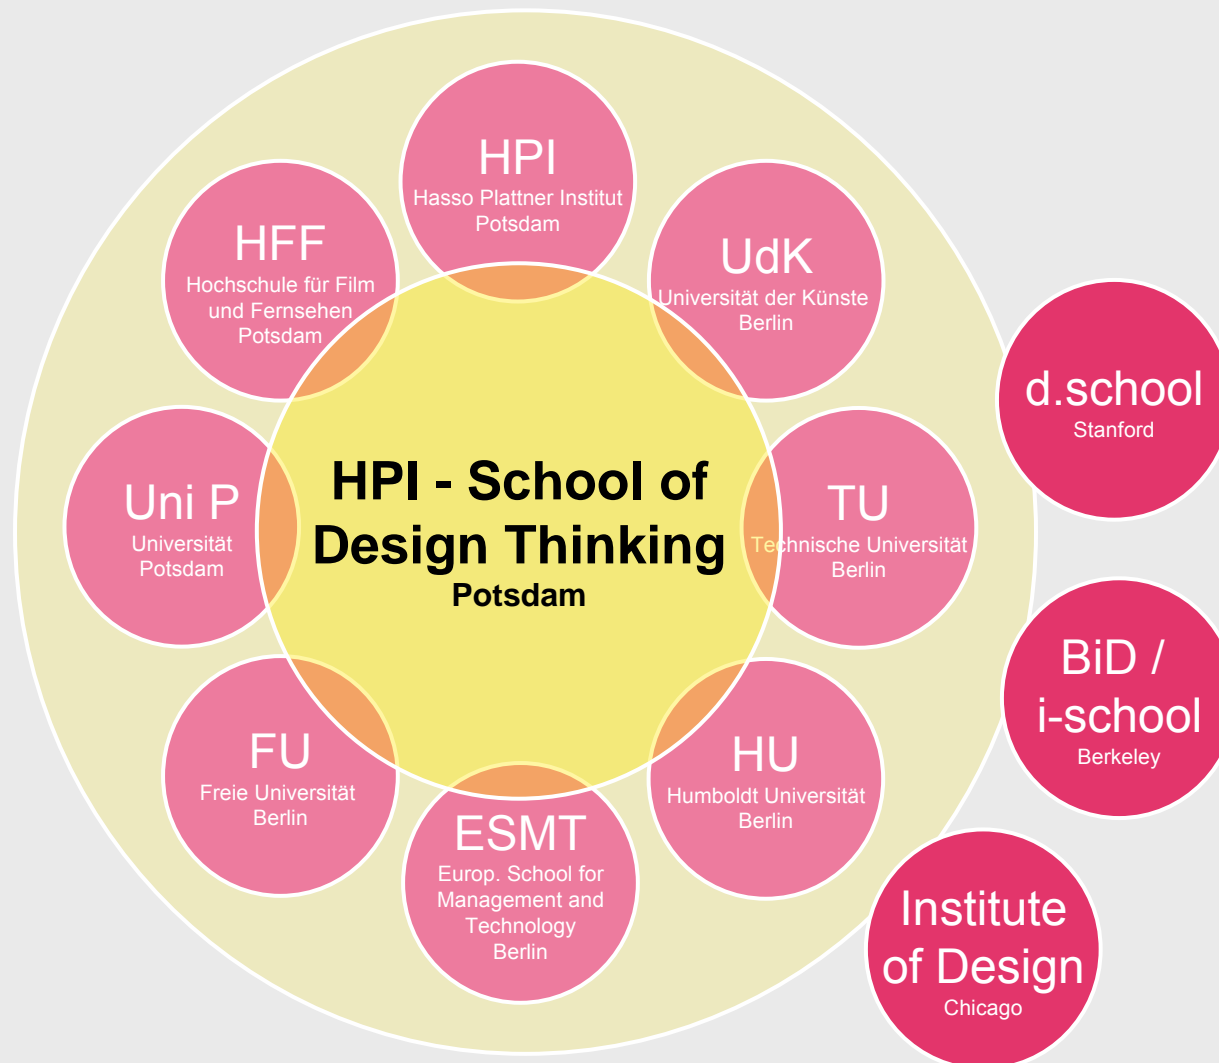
HPI
Hasso Plattner Institut
Potsdam

HFF
Hochschule für Film
und Fernsehen
Potsdam

UdK
Universität der Künste
Berlin

d.school
Stanford

Uni P
Universität
Potsdam

HPI - School of
Design Thinking
Potsdam

TU
Technische Universität
Berlin

BiD /
i-school
Berkeley

FU
Freie Universität
Berlin

HU
Humboldt Universität
Berlin

ESMT
Europ. School for
Management and
Technology
Berlin

Institute
of Design
Chicago